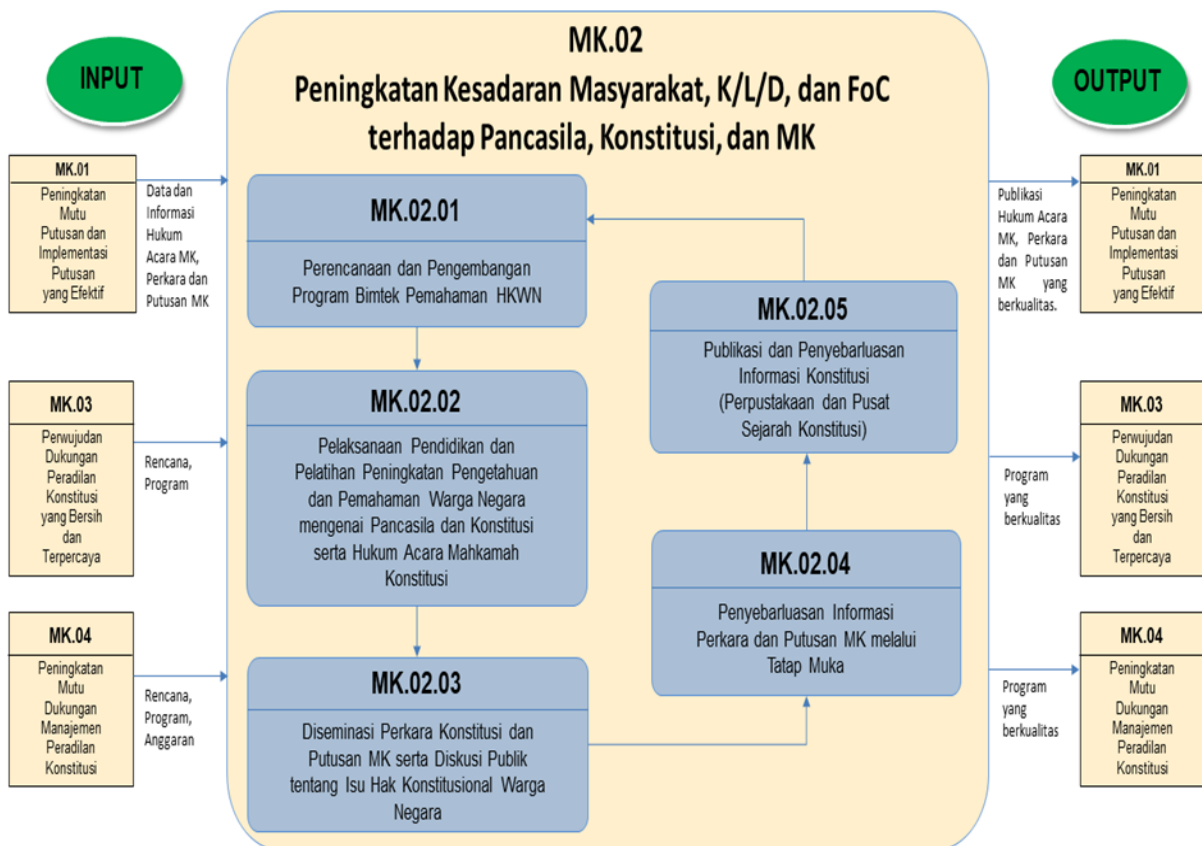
INPUT

MK.02
Peningkatan Kesadaran Masyarakat, K/L/D, dan FoC terhadap Pancasila, Konstitusi, dan MK

OUTPUT

MK.01
Peningkatan Mutu Putusan dan Implementasi Putusan yang Efektif

Data dan Informasi Hukum Acara MK, Perkara dan Putusan MK

MK.03
Perwujudan Dukungan Peradilan Konstitusi yang Bersih dan Terpercaya

Rencana, Program

MK.04
Peningkatan Mutu Dukungan Manajemen Peradilan Konstitusi

Rencana, Program, Anggaran

MK.02.01
Perencanaan dan Pengembangan Program Bimtek Pemahaman HKWN

MK.02.02
Pelaksanaan Pendidikan dan Pelatihan Peningkatan Pengetahuan dan Pemahaman Warga Negara mengenai Pancasila dan Konstitusi serta Hukum Acara Mahkamah Konstitusi

MK.02.03
Diseminasi Perkara Konstitusi dan Putusan MK serta Diskusi Publik tentang Isu Hak Konstitusional Warga Negara

MK.02.05
Publikasi dan Penyebarluasan Informasi Konstitusi (Perpustakaan dan Pusat Sejarah Konstitusi)

MK.02.04
Penyebarluasan Informasi Perkara dan Putusan MK melalui Tatap Muka

Publikasi Hukum Acara MK, Perkara dan Putusan MK yang berkualitas.

MK.01
Peningkatan Mutu Putusan dan Implementasi Putusan yang Efektif

Program yang berkualitas

MK.03
Perwujudan Dukungan Peradilan Konstitusi yang Bersih dan Terpercaya

Program yang berkualitas

MK.04
Peningkatan Mutu Dukungan Manajemen Peradilan Konstitusi